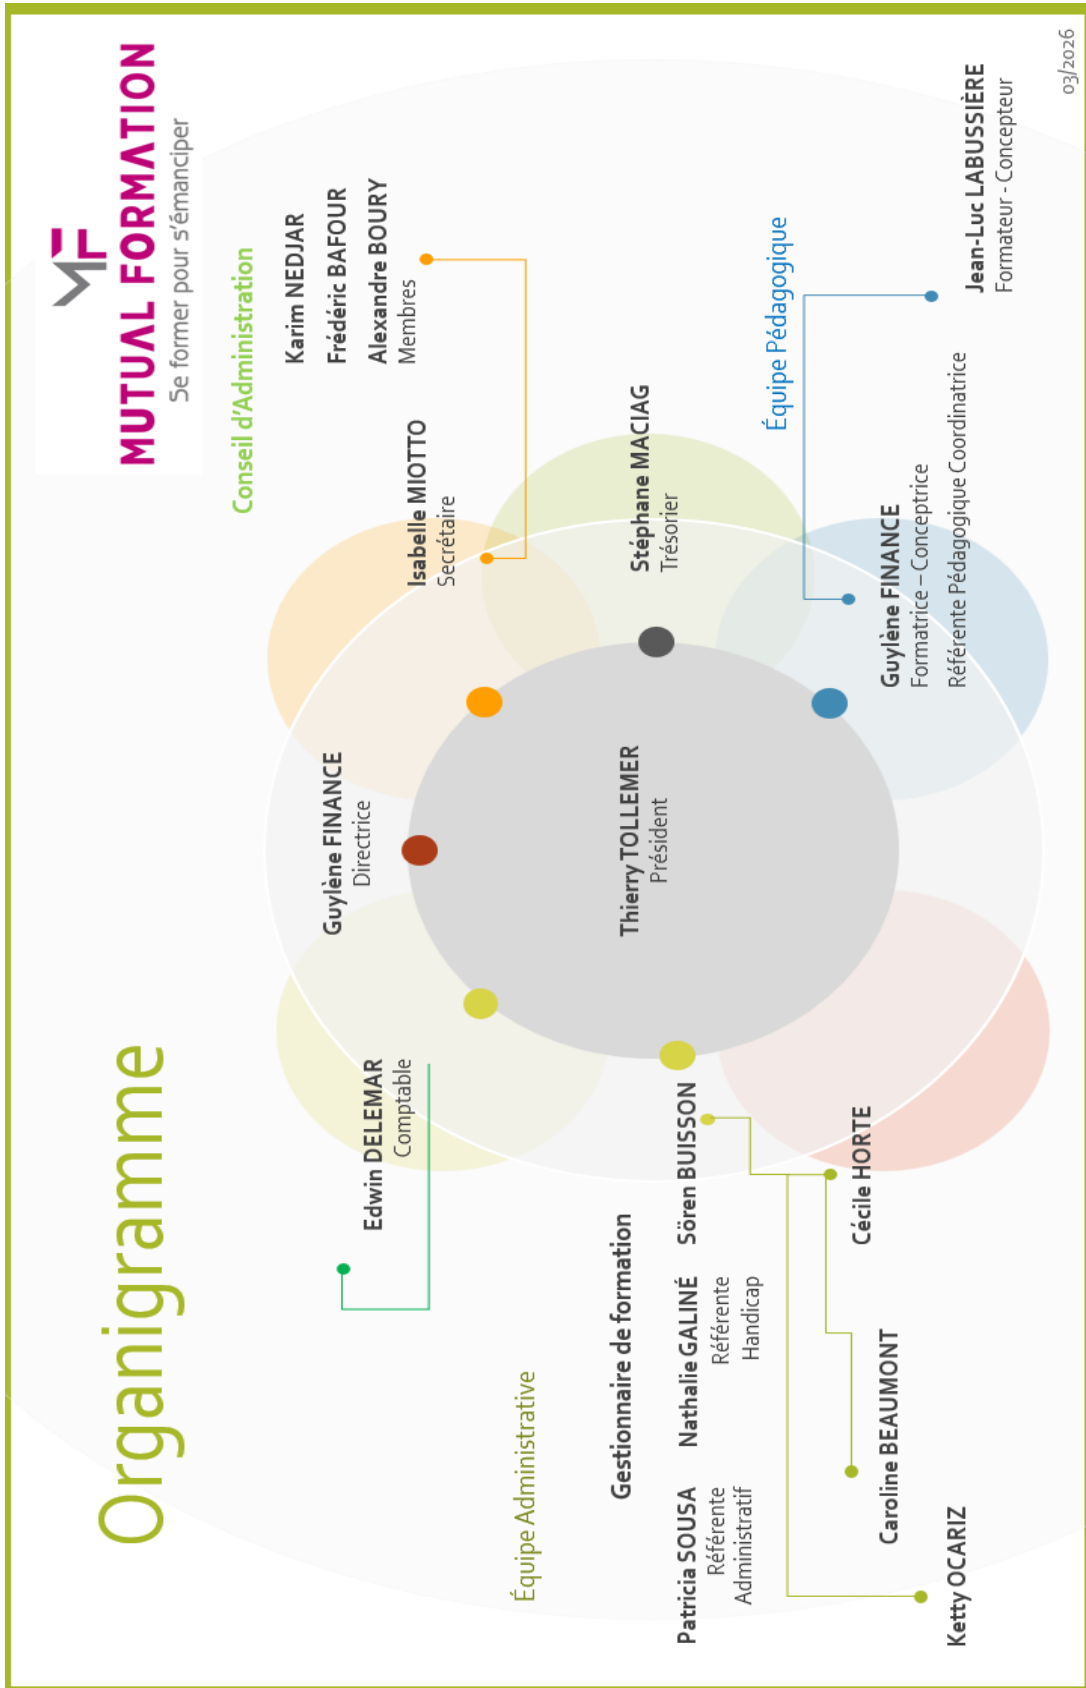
MUTUAL FORMATION
Se former pour s'émanciper

Organigramme

Conseil d'Administration

Karim NEDJAR
Frédéric BAFOUR
Alexandre BOURY
Membres

Isabelle MIOTTO
Secrétaire

Stéphane MACIAG
Trésorier

Guylène FINANCE
Directrice

Thierry TOLLEMER
Président

Équipe Pédagogique

Guylène FINANCE
Formatrice – Conceptrice
Référente Pédagogique Coordinatrice

Jean-Luc LABUSSIÈRE
Formateur - Concepteur

03/2026

Edwin DELEMAR
Comptable

Équipe Administrative

Gestionnaire de formation

Sören BUISSON

Cécile HORTE

Nathalie GALINÉ
Référente Handicap

Caroline BEAUMONT

Patricia SOUSA
Référente Administratif

Ketty OCARIZ